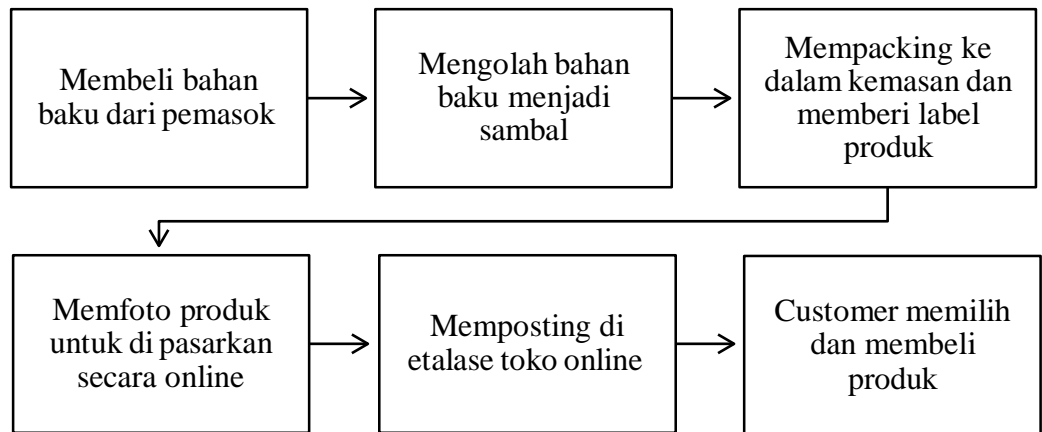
Membeli bahan baku dari pemasok

Mengolah bahan baku menjadi sambal

Mempacking ke dalam kemasan dan memberi label produk

Memfoto produk untuk di pasarkan secara online

Memposting di etalase toko online

Customer memilih dan membeli produk